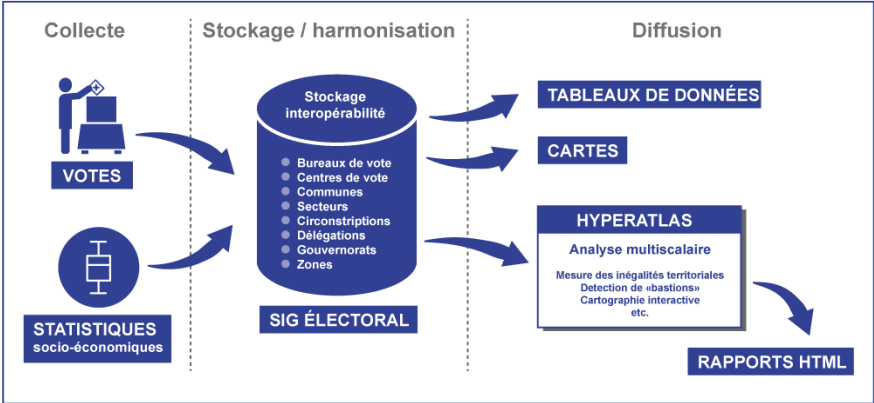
Collecte

Stockage / harmonisation

Diffusion

VOTES

STATISTIQUES
socio-économiques

Stockage
interopérabilité

Bureaux de vote
Centres de vote
Communes
Secteurs
Circonstriptions
Délégations
Gouvernorats
Zones

SIG ÉLECTORAL

TABLEAUX DE DONNÉES

CARTES

HYPERATLAS

Analyse multiscalaire

Mesure des inégalités territoriales
Detection de «bastions»
Cartographie interactive
etc.

RAPPORTS HTML